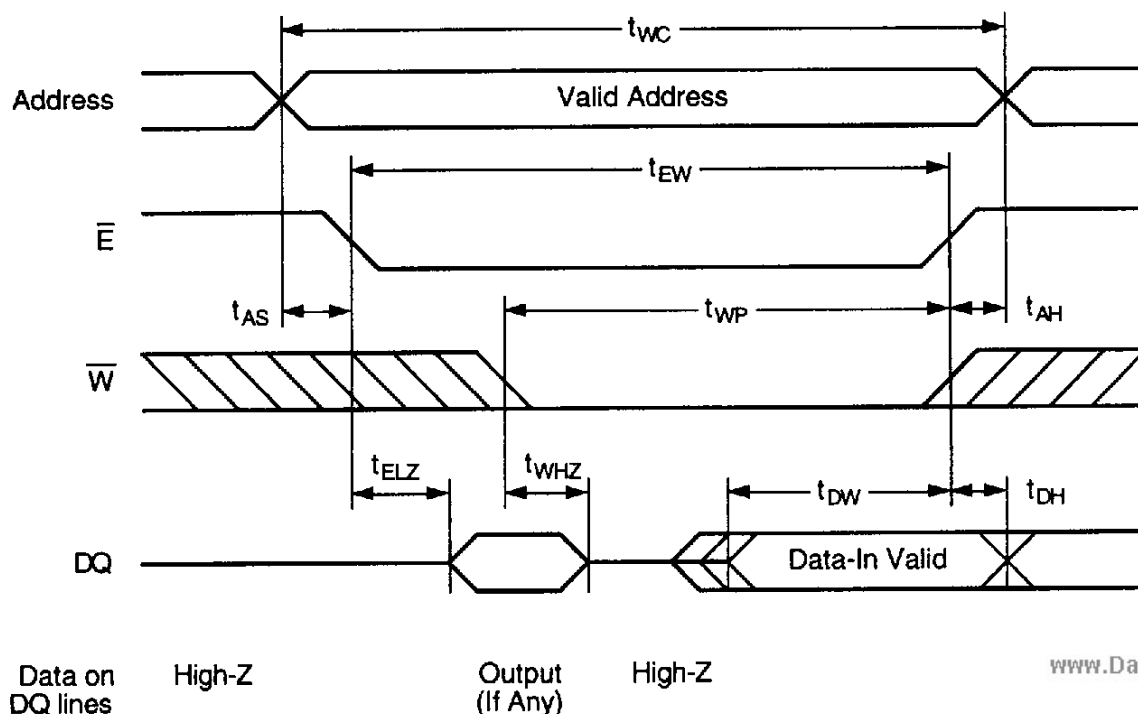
$t_{WC}$

Address

Valid Address

$t_{EW}$

$\overline{E}$

$t_{AS}$

$t_{WP}$

$t_{AH}$

$\overline{W}$

$t_{ELZ}$

$t_{WHZ}$

$t_{DW}$

$t_{DH}$

DQ

Data-In Valid

Data on DQ lines

High-Z

Output (If Any)

High-Z

www.Da